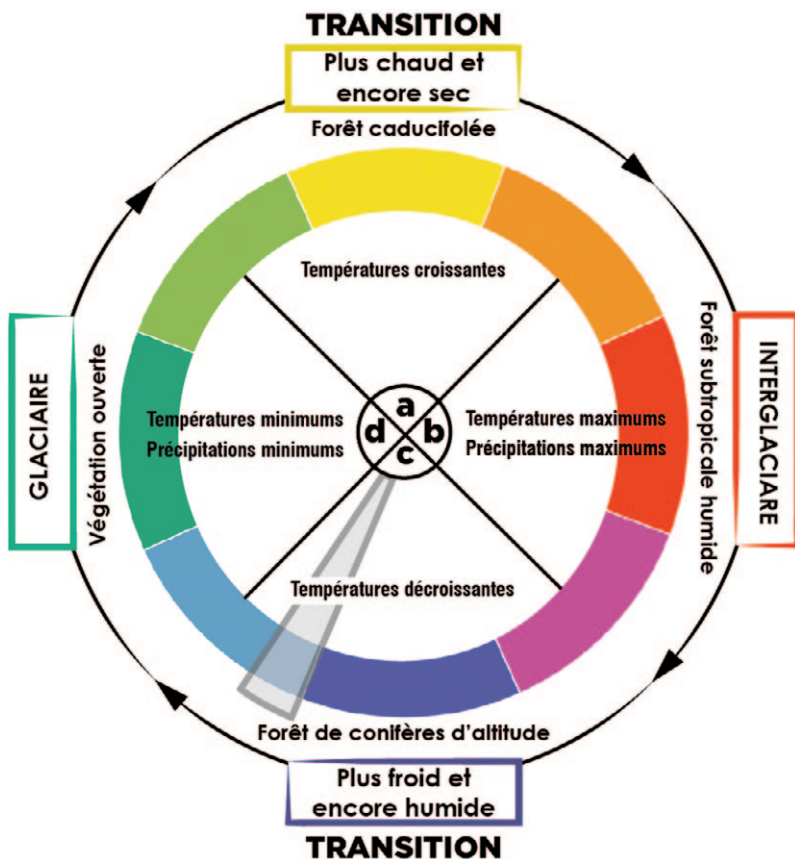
TRANSITION

Plus chaud et encore sec

Forêt caducifolée

Températures croissantes

GLACIAIRE

Végétation ouverte

Températures minimums
Précipitations minimums

a
b
c
d

Températures maximums
Précipitations maximums

Forêt subtropicale humide

INTERGLACIARE

Températures décroissantes

Forêt de conifères d'altitude

Plus froid et encore humide

TRANSITION